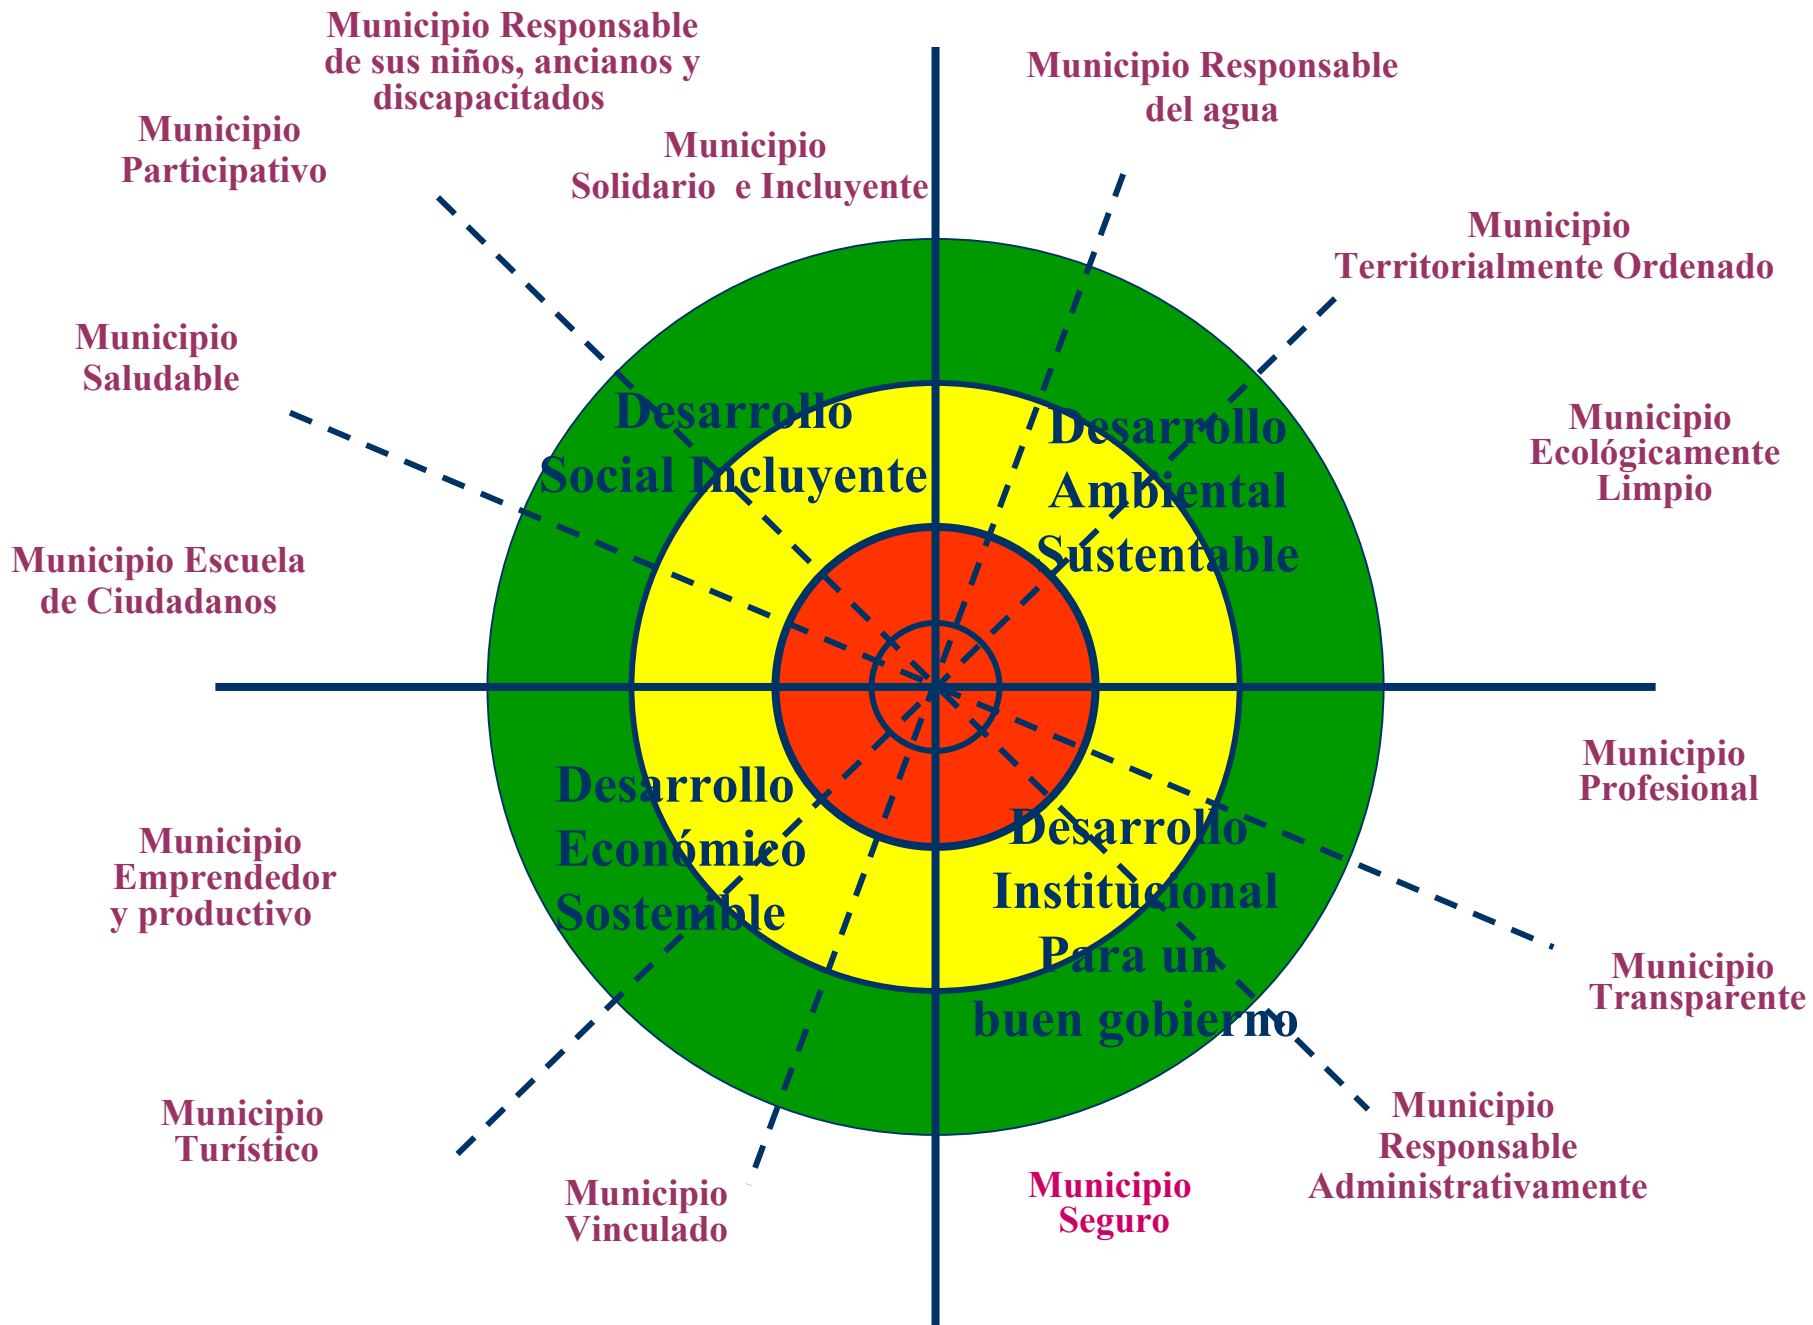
Municipio Responsable de sus niños, ancianos y discapacitados

Municipio Participativo

Municipio Solidario e Incluyente

Municipio Responsable del agua

Municipio Territorialmente Ordenado

Municipio Saludable

Desarrollo Social Incluyente

Desarrollo Ambiental Sustentable

Municipio Ecológicamente Limpio

Municipio Escuela de Ciudadanos

Desarrollo Económico Sostenible

Desarrollo Institucional Para un buen gobierno

Municipio Profesional

Municipio Emprendedor y productivo

Municipio Transparente

Municipio Turístico

Municipio Vinculado

Municipio Seguro

Municipio Responsable Administrativamente